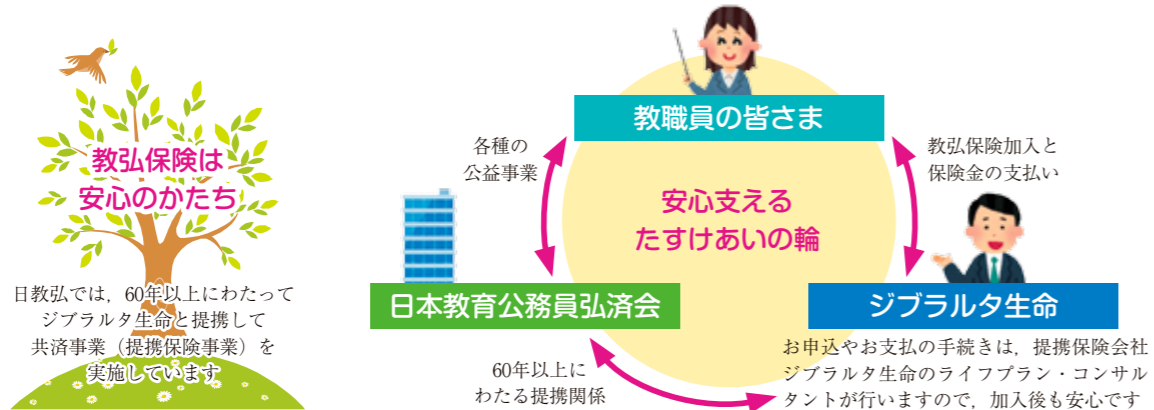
教弘保険は
安心のかたち

日教弘では，60年以上にわたって
ジブラルタ生命と提携して
共済事業（提携保険事業）を
実施しています

教職員の皆さま

各種の
公益事業

教弘保険加入と
保険金の支払い

安心支える
たすけあいの輪

日本教育公務員弘済会

ジブラルタ生命

60年以上に
わたる提携関係

お申込やお支払の手続きは，提携保険会社
ジブラルタ生命のライフプラン・コンサル
タントが行いますので，加入後も安心です